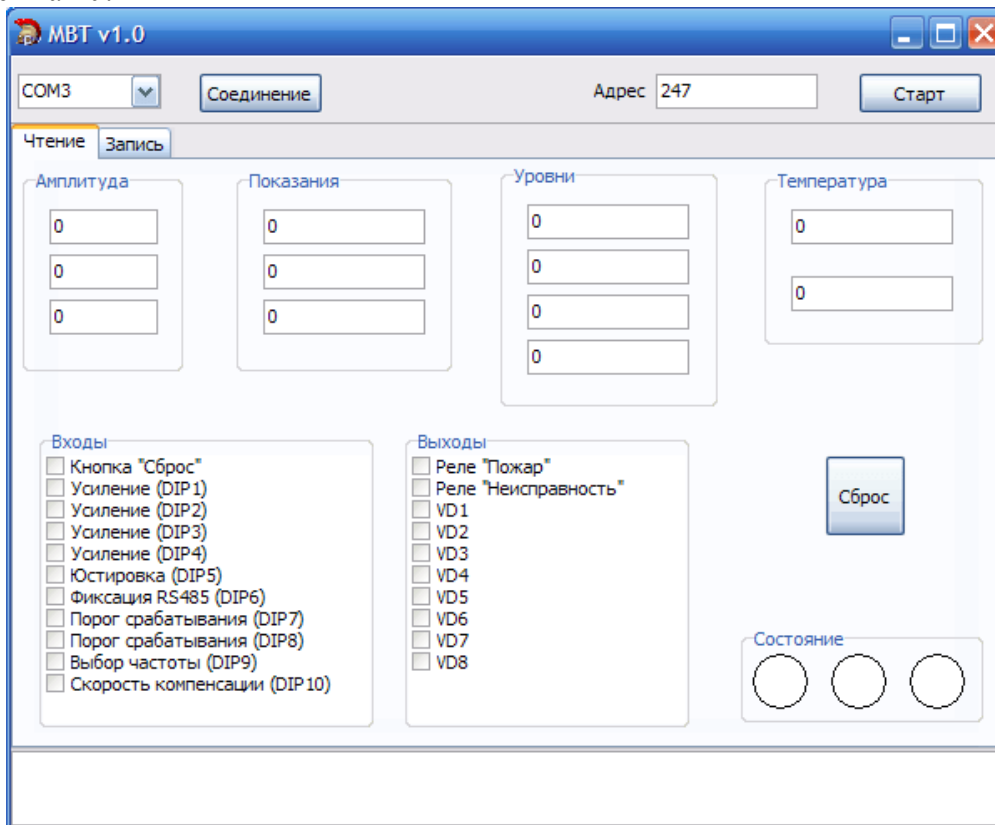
MBT v1.0

COM3
Соединение
Адрес 247
Старт

Чтение
Запись

Амплитуда
0
0
0

Показания
0
0
0

Уровни
0
0
0
0

Температура
0
0

Входы
Кнопка "Сброс"
Усиление (DIP1)
Усиление (DIP2)
Усиление (DIP3)
Усиление (DIP4)
Юстировка (DIP5)
Фиксация RS485 (DIP6)
Порог срабатывания (DIP7)
Порог срабатывания (DIP8)
Выбор частоты (DIP9)
Скорость компенсации (DIP10)

Выходы
Реле "Пожар"
Реле "Неисправность"
VD1
VD2
VD3
VD4
VD5
VD6
VD7
VD8

Сброс

Состояние